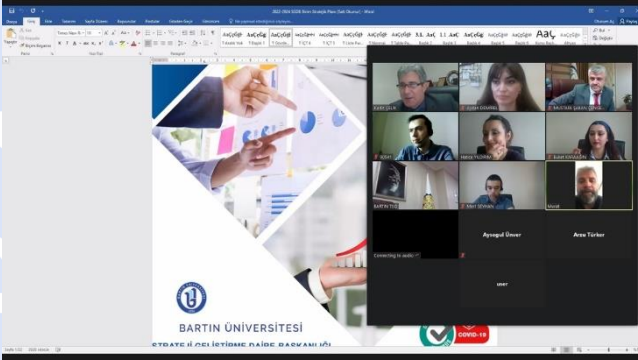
2022-2026 SGDB Birim Stratejik Planı (Son) Okuma - Word

Dosya Giriş Ekle Tasarım Sayfa Düzeni Başvurular Postalar Gözden Geçir Görünüm Ne yapmak istediğinizi söyleyin...

Yapıştır Kes Kopyala Biçim Boyacısı
Pano Yazı Tipi Paragraf Stiller Düzenleme

AaÇçĞğ AaÇçĞğ AaÇçĞğ AaÇçĞğ AaÇçĞğ AaÇçĞğ AaÇçĞğ AaÇçĞğ 1.1. AaÇ 1.1. AaÇ AaÇçĞğ AaÇçĞğ AaÇçĞğ AaÇ AaÇçĞğ

Bul Değiştir Seç

BARTIN ÜNİVERSİTESİ
STRATEJİ GELİŞTİRME DAİRE BAŞKANLIĞI

Aysegul Ünver
Arzu Türker
Connecting to audio
Murat
Paylaş